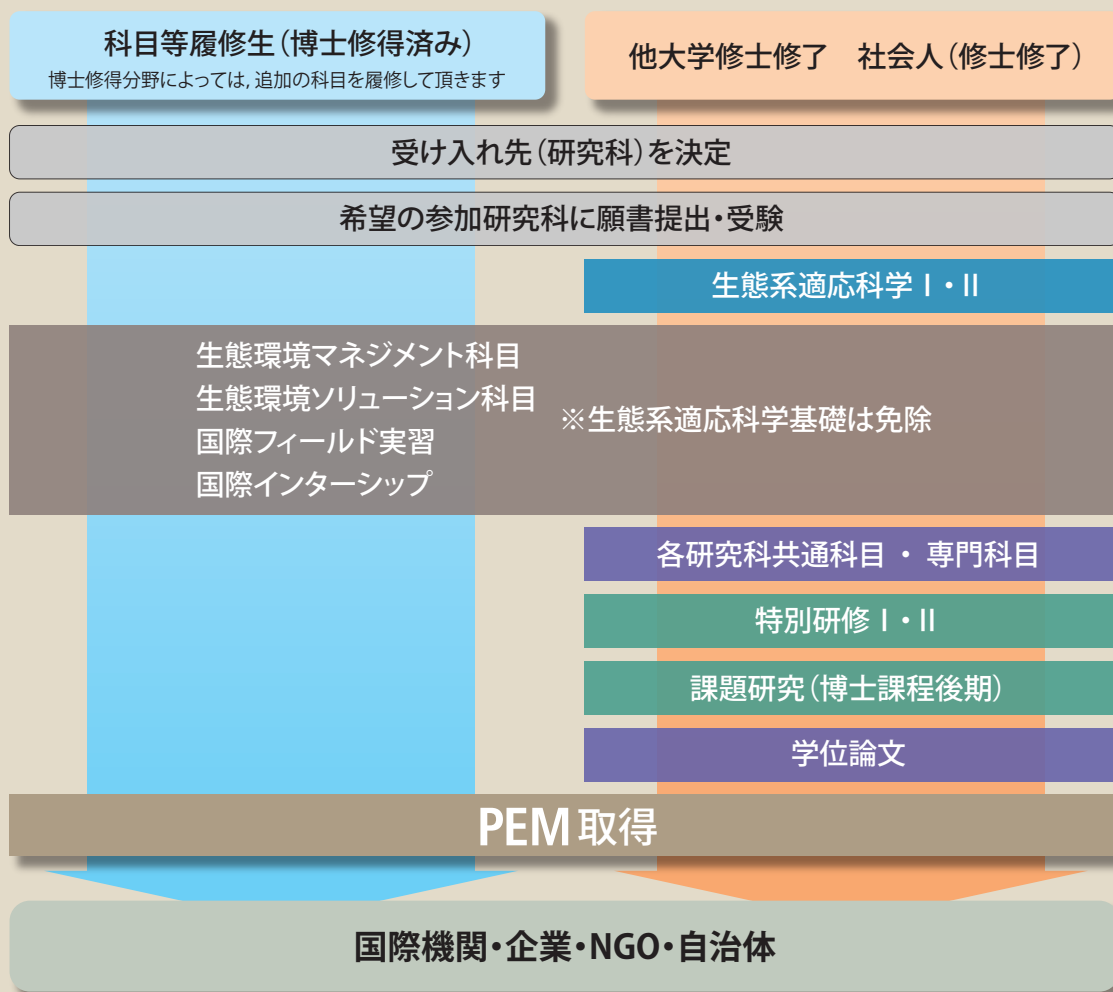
科目等履修生（博士修得済み）
博士修得分野によっては，追加の科目を履修して頂きます

他大学修士修了　社会人（修士修了）

受け入れ先（研究科）を決定

希望の参加研究科に願書提出・受験

生態系適応科学 I・II

生態環境マネジメント科目
生態環境ソリューション科目
国際フィールド実習
国際インターシップ

※生態系適応科学基礎は免除

各研究科共通科目 ・ 専門科目

特別研修 I・II

課題研究（博士課程後期）

学位論文

PEM 取得

国際機関・企業・NGO・自治体